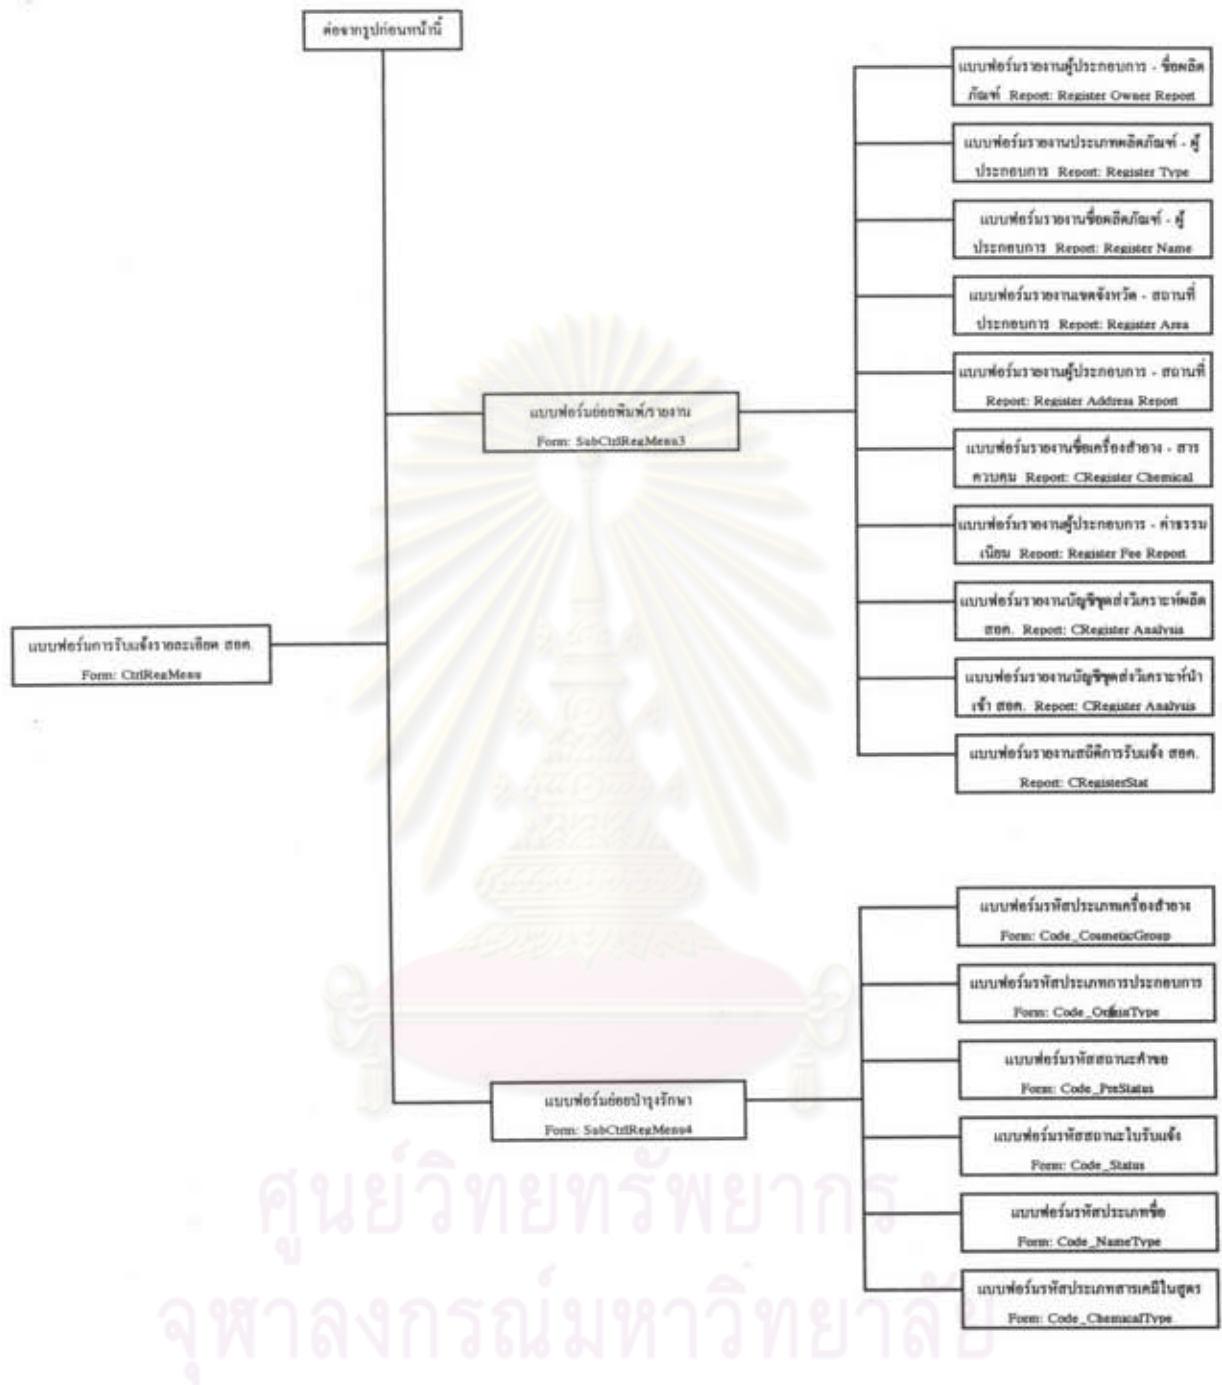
ต่อจากรูปก่อนหน้านี้

แบบฟอร์มการรับแจ้งรายละเอียด สอค.
Form: CtrlRegMenu

แบบฟอร์มย่อยพิมพ์รายงาน
Form: SubCtrlRegMenu3

แบบฟอร์มรายงานผู้ประกอบการ - ชื่อผลิตภัณฑ์ Report: Register Owner Report

แบบฟอร์มรายงานประเภทผลิตภัณฑ์ - ผู้ประกอบการ Report: Register Type

แบบฟอร์มรายงานชื่อผลิตภัณฑ์ - ผู้ประกอบการ Report: Register Name

แบบฟอร์มรายงานเขตจังหวัด - สถานที่ประกอบการ Report: Register Area

แบบฟอร์มรายงานผู้ประกอบการ - สถานที่ Report: Register Address Report

แบบฟอร์มรายงานชื่อเครื่องสำอาง - สารควบคุม Report: CRegister Chemical

แบบฟอร์มรายงานผู้ประกอบการ - ค่าธรรมเนียม Report: Register Fee Report

แบบฟอร์มรายงานบัญชีชุดส่งวิเคราะห์ผลิต สอค. Report: CRegister Analysis

แบบฟอร์มรายงานบัญชีชุดส่งวิเคราะห์นำเข้า สอค. Report: CRegister Analysis

แบบฟอร์มรายงานสถิติการรับแจ้ง สอค.
Report: CRegisterStat

แบบฟอร์มย่อยบำรุงรักษา
Form: SubCtrlRegMenu4

แบบฟอร์มรหัสประเภทเครื่องสำอาง
Form: Code_CosmeticGroup

แบบฟอร์มรหัสประเภทการประกอบการ
Form: Code_OriginType

แบบฟอร์มรหัสสถานะคำขอ
Form: Code_PreStatus

แบบฟอร์มรหัสสถานะใบรับแจ้ง
Form: Code_Status

แบบฟอร์มรหัสประเภทชื่อ
Form: Code_NameType

แบบฟอร์มรหัสประเภทสารเคมีในสูตร
Form: Code_ChemicalType

ศูนย์วิทยทรัพยากร
จุฬาลงกรณ์มหาวิทยาลัย